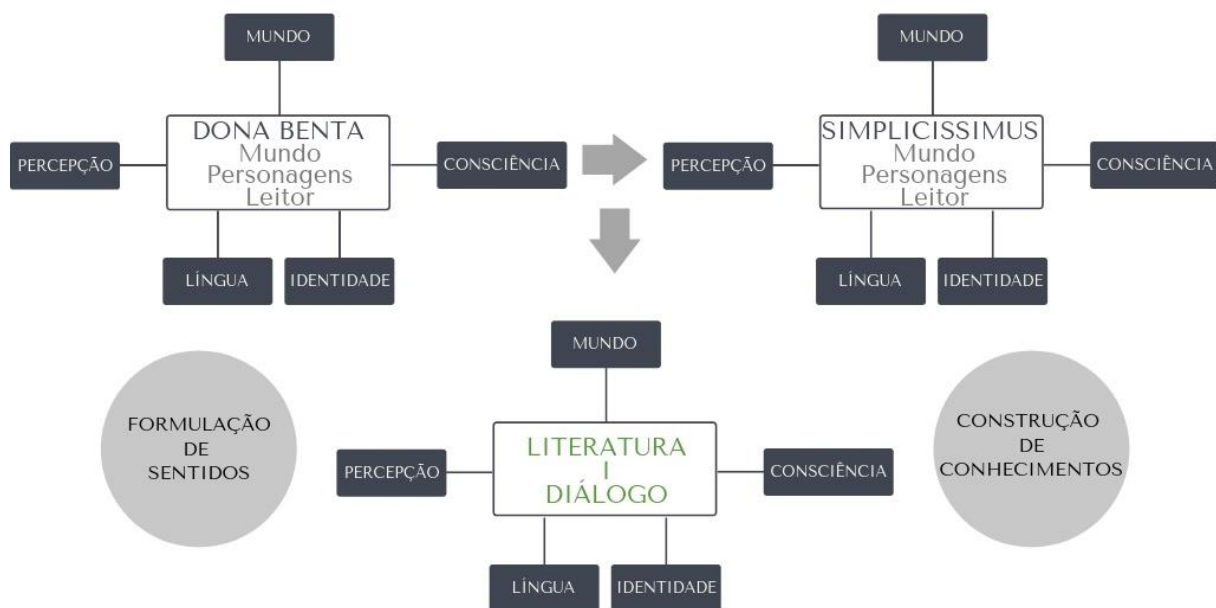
MUNDO

PERCEPÇÃO

DONA BENTA
Mundo
Personagens
Leitor

CONSCIÊNCIA

LÍNGUA

IDENTIDADE

MUNDO

PERCEPÇÃO

SIMPLICISSIMUS
Mundo
Personagens
Leitor

CONSCIÊNCIA

LÍNGUA

IDENTIDADE

FORMULAÇÃO DE SENTIDOS

MUNDO

PERCEPÇÃO

LITERATURA
I
DIÁLOGO

CONSCIÊNCIA

LÍNGUA

IDENTIDADE

CONSTRUÇÃO DE CONHECIMENTOS